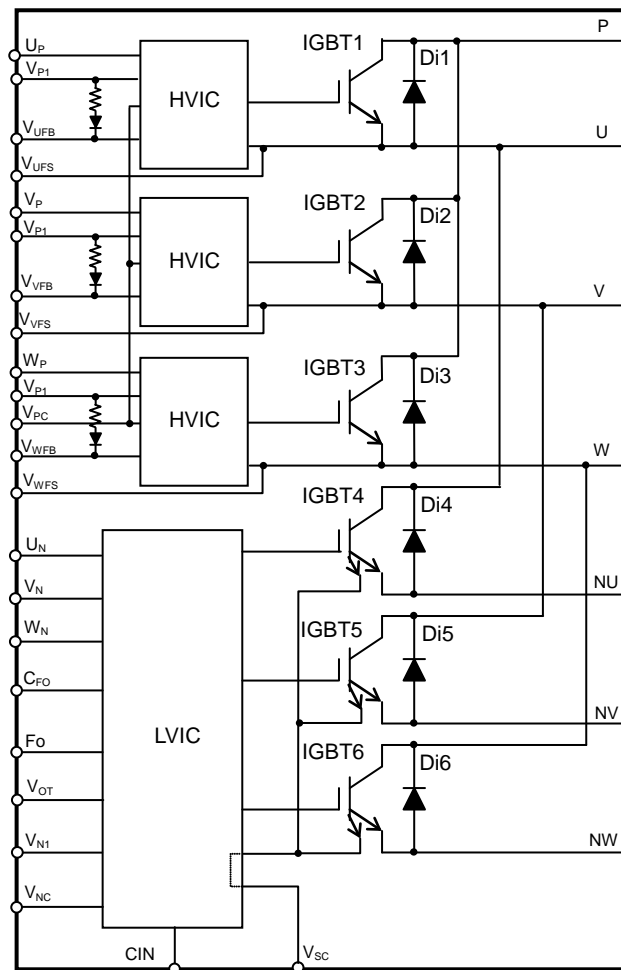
$U_P$
$V_{P1}$
$V_{UFB}$
$V_{UFS}$
$V_P$
$V_{P1}$
$V_{VFB}$
$V_{VFS}$
$W_P$
$V_{P1}$
$V_{PC}$
$V_{WFB}$
$V_{WFS}$
HVIC
HVIC
HVIC
IGBT1
Di1
IGBT2
Di2
IGBT3
Di3
P
U
V
W
$U_N$
$V_N$
$W_N$
$C_{FO}$
Fo
$V_{OT}$
$V_{N1}$
$V_{NC}$
LVIC
IGBT4
Di4
IGBT5
Di5
IGBT6
Di6
NU
NV
NW
CIN
$V_{SC}$